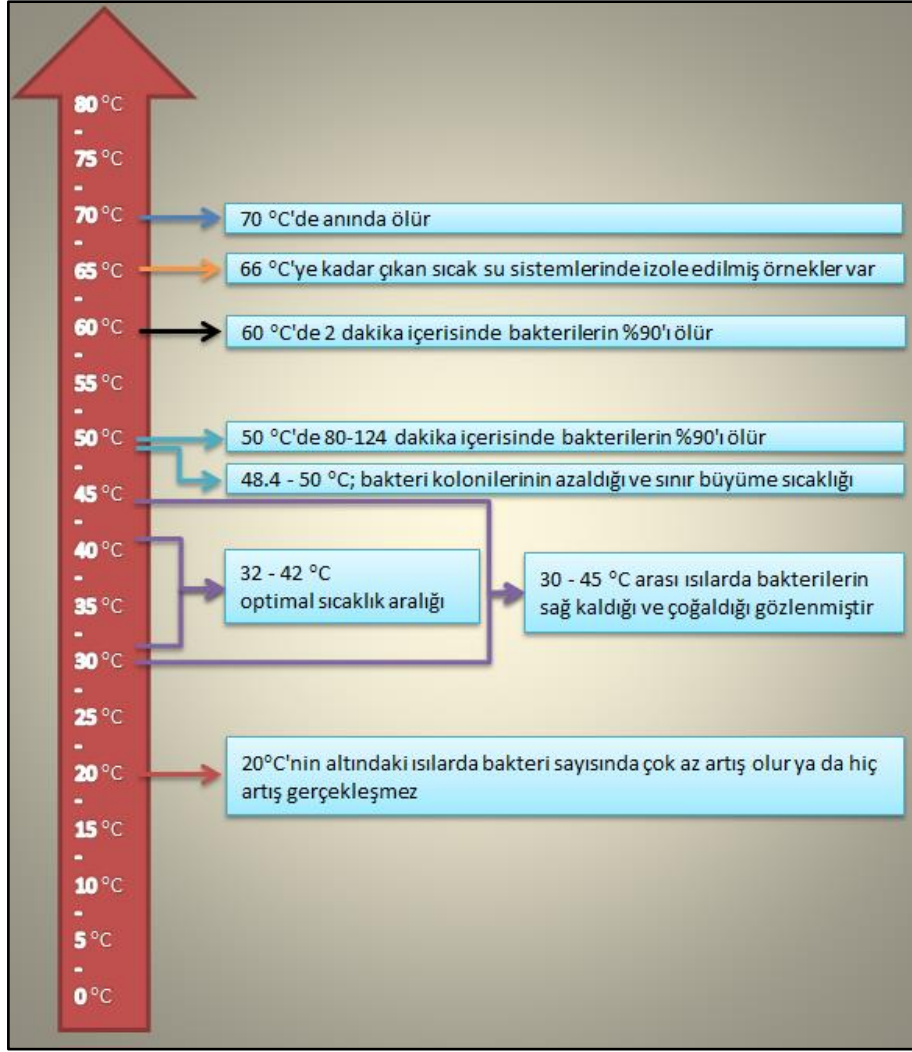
80 °C
-
75 °C
-
70 °C
-
65 °C
-
60 °C
-
55 °C
-
50 °C
-
45 °C
-
40 °C
-
35 °C
-
30 °C
-
25 °C
-
20 °C
-
15 °C
-
10 °C
-
5 °C
-
0 °C

70 °C'de anında ölür

66 °C'ye kadar çıkan sıcak su sistemlerinde izole edilmiş örnekler var

60 °C'de 2 dakika içerisinde bakterilerin %90'ı ölür

50 °C'de 80-124 dakika içerisinde bakterilerin %90'ı ölür

48.4 - 50 °C; bakteri kolonilerinin azaldığı ve sınır büyüme sıcaklığı

32 - 42 °C
optimal sıcaklık aralığı

30 - 45 °C arası ısılarda bakterilerin sağ kaldığı ve çoğaldığı gözlenmiştir

20°C'nin altındaki ısılarda bakteri sayısında çok az artış olur ya da hiç artış gerçekleşmez